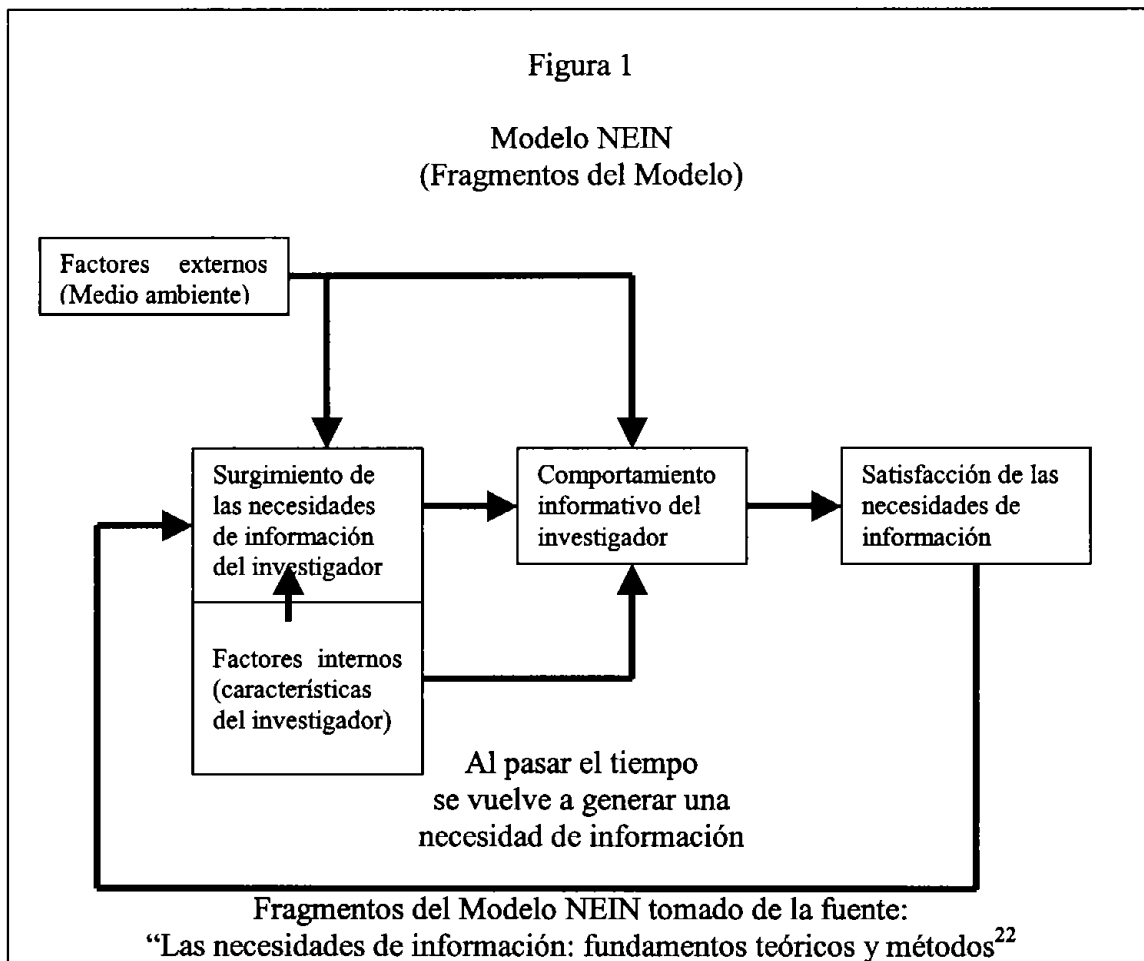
Figura 1

Modelo NEIN
(Fragmentos del Modelo)

Factores externos
(Medio ambiente)

Surgimiento de las necesidades de información del investigador

Factores internos (características del investigador)

Comportamiento informativo del investigador

Satisfacción de las necesidades de información

Al pasar el tiempo
se vuelve a generar una
necesidad de información

Fragmentos del Modelo NEIN tomado de la fuente:
"Las necesidades de información: fundamentos teóricos y métodos$^{22}$